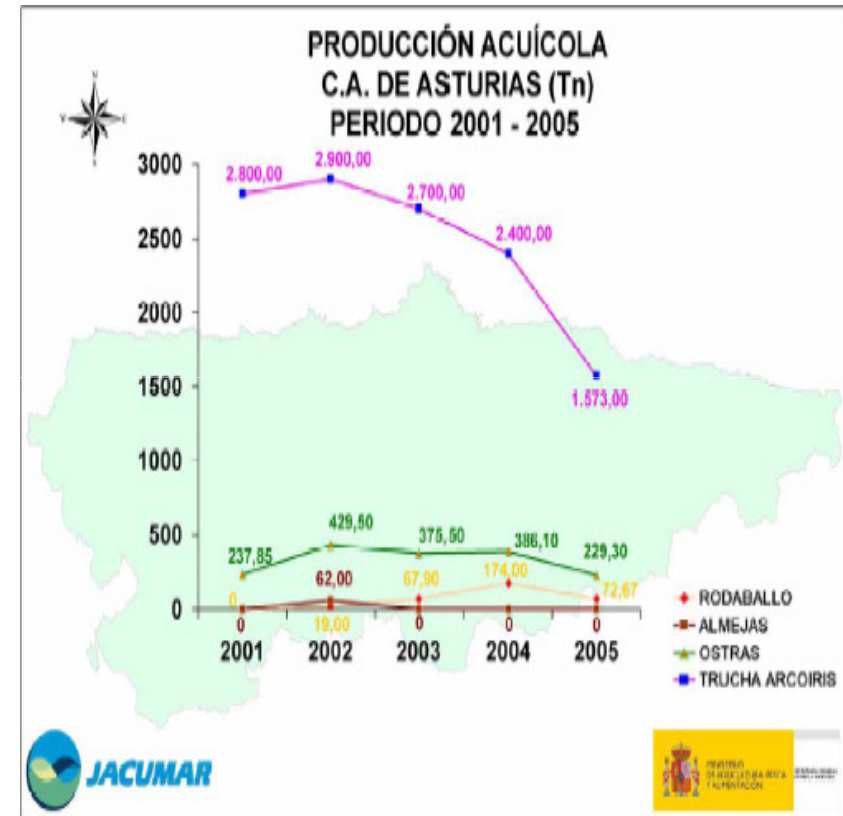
PRODUCCIÓN ACUÍCOLA
C.A. DE ASTURIAS (Tn)
PERIODO 2001 - 2005

3000
2500
2000
1500
1000
500
0

2.800,00
2.900,00
2.700,00
2.400,00
1.573,00

237,85
429,50
375,50
386,10
229,30

0
62,00
67,90
174,00
72,67

0
19,00
0
0
0

2001
2002
2003
2004
2005

RODABALLO
ALMEJAS
OSTRAS
TRUCHA ARCOIRIS

JACUMAR

MINISTERIO DE AGRICULTURA PESCA Y ALIMENTACIÓN
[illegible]